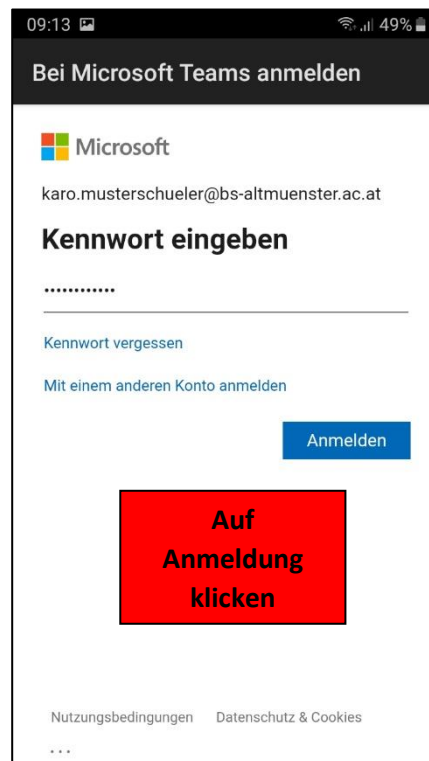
09:13 49%

Bei Microsoft Teams anmelden

Microsoft

karo.musterschueler@bs-altmuenster.ac.at

Kennwort eingeben

•••••••••••

Kennwort vergessen

Mit einem anderen Konto anmelden

Anmelden

Auf Anmeldung klicken

Nutzungsbedingungen Datenschutz & Cookies

...